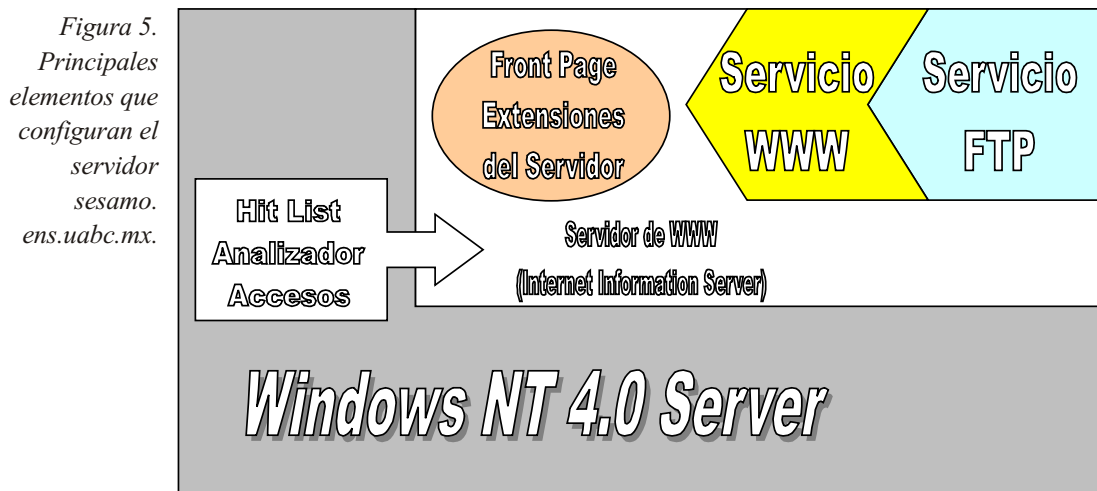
Figura 5. Principales elementos que configuran el servidor sesamo. ens.uabc.mx.

Front Page Extensiones del Servidor

Servicio WWW

Servicio FTP

Hit List Analizador Accesos

Servidor de WWW (Internet Information Server)

Windows NT 4.0 Server